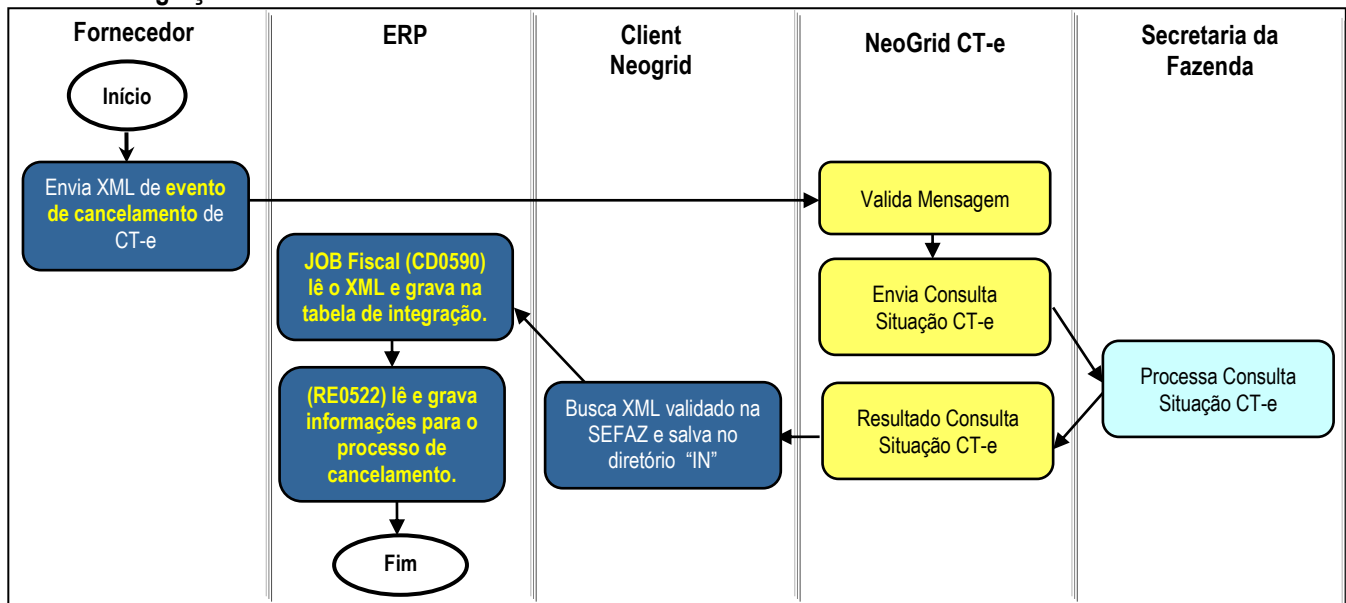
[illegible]

Fornecedor

ERP

Client Neogrid

NeoGrid CT-e

Secretaria da Fazenda

Início

Envia XML de evento de cancelamento de CT-e

Valida Mensagem

Envia Consulta Situação CT-e

Processa Consulta Situação CT-e

Resultado Consulta Situação CT-e

Busca XML validado na SEFAZ e salva no diretório "IN"

JOB Fiscal (CD0590) lê o XML e grava na tabela de integração.

(RE0522) lê e grava informações para o processo de cancelamento.

Fim